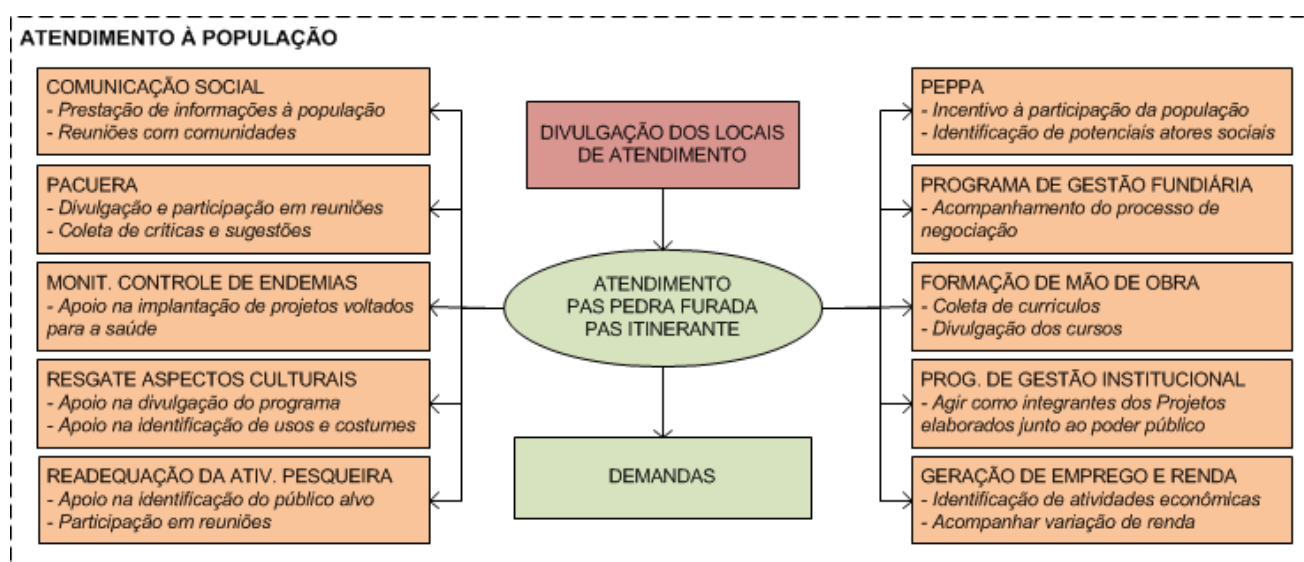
ATENDIMENTO À POPULAÇÃO

COMUNICAÇÃO SOCIAL
- Prestação de informações à população
- Reuniões com comunidades

PACUERA
- Divulgação e participação em reuniões
- Coleta de críticas e sugestões

MONIT. CONTROLE DE ENDEMIAS
- Apoio na implantação de projetos voltados para a saúde

RESGATE ASPECTOS CULTURAIS
- Apoio na divulgação do programa
- Apoio na identificação de usos e costumes

READEQUAÇÃO DA ATIV. PESQUEIRA
- Apoio na identificação do público alvo
- Participação em reuniões

DIVULGAÇÃO DOS LOCAIS DE ATENDIMENTO

ATENDIMENTO
PAS PEDRA FURADA
PAS ITINERANTE

DEMANDAS

PEPPA
- Incentivo à participação da população
- Identificação de potenciais atores sociais

PROGRAMA DE GESTÃO FUNDIÁRIA
- Acompanhamento do processo de negociação

FORMAÇÃO DE MÃO DE OBRA
- Coleta de curriculos
- Divulgação dos cursos

PROG. DE GESTÃO INSTITUCIONAL
- Agir como integrantes dos Projetos elaborados junto ao poder público

GERAÇÃO DE EMPREGO E RENDA
- Identificação de atividades econômicas
- Acompanhar variação de renda